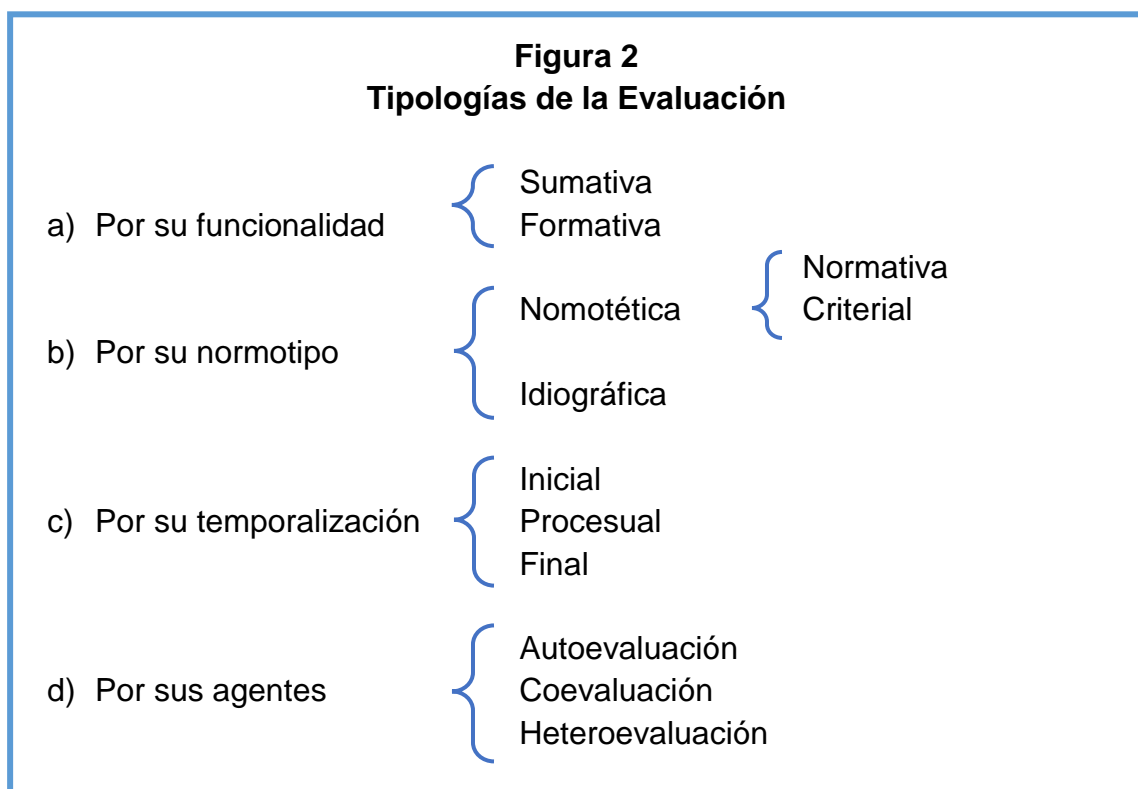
**Figura 2**
**Tipologías de la Evaluación**

a) Por su funcionalidad
Sumativa
Formativa

b) Por su normotipo
Nomotética
Normativa
Criterial
Idiográfica

c) Por su temporalización
Inicial
Procesual
Final

d) Por sus agentes
Autoevaluación
Coevaluación
Heteroevaluación